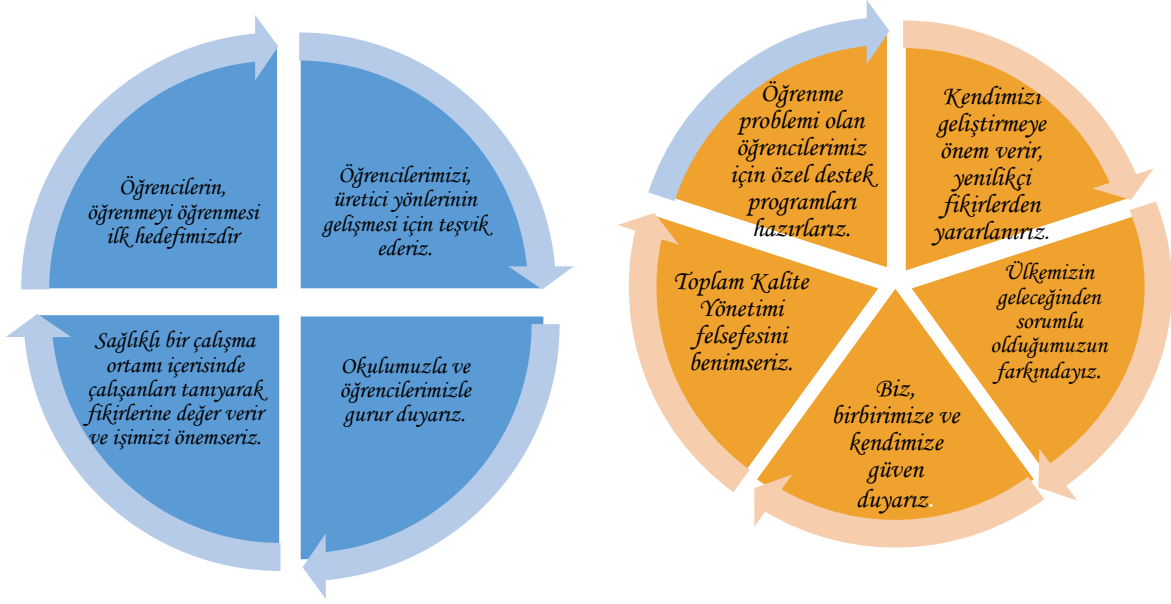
Öğrencilerin, öğrenmeyi öğrenmesi ilk hedefimizdir

Öğrencilerimizi, üretici yönlerinin gelişmesi için teşvik ederiz.

Sağlıklı bir çalışma ortamı içerisinde çalışanları tanıyarak fikirlerine değer verir ve işimizi önemseriz.

Okulumuzla ve öğrencilerimizle gurur duyarız.

Öğrenme problemi olan öğrencilerimiz için özel destek programları hazırlarız.

Kendimizi geliştirmeye önem verir, yenilikçi fikirlerden yararlanırız.

Ülkemizin geleceğinden sorumlu olduğumuzun farkındayız.

Biz, birbirimize ve kendimize güven duyarız.

Toplam Kalite Yönetimi felsefesini benimseriz.